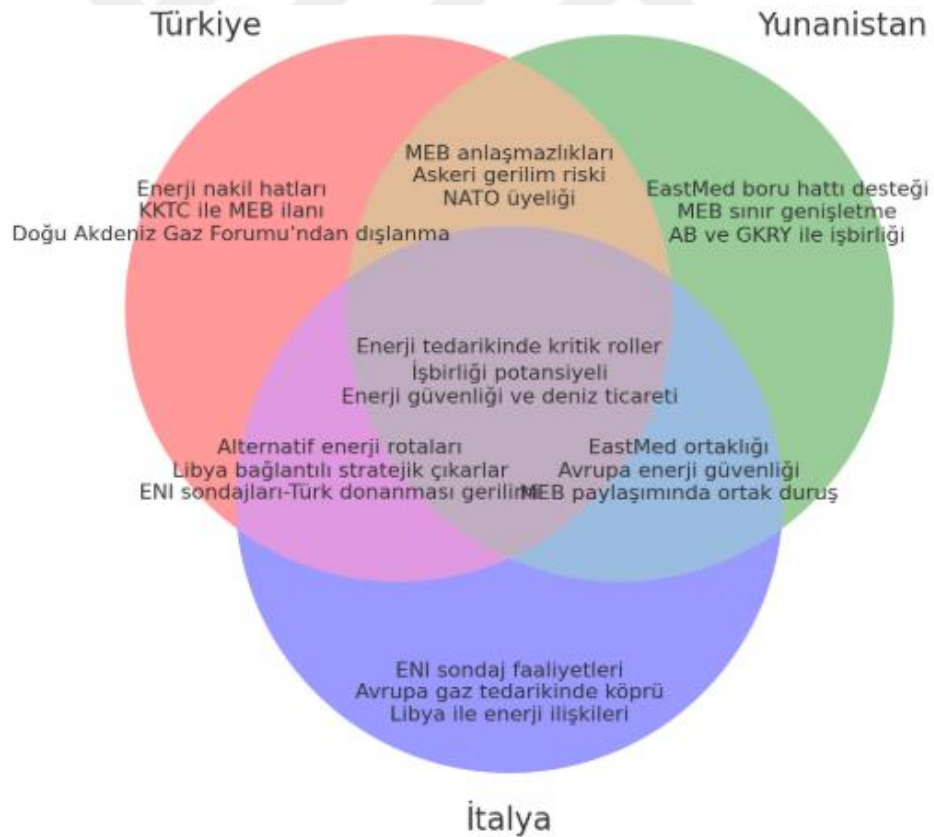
Türkiye

Yunanistan

MEB anlaşmazlıkları
Askeri gerilim riski
NATO üyeliği

Enerji nakil hatları
KKTC ile MEB ilanı
Doğu Akdeniz Gaz Forumu'ndan dışlanma

EastMed boru hattı desteği
MEB sınır genişletme
AB ve GKRY ile işbirliği

Enerji tedarikinde kritik roller
İşbirliği potansiyeli
Enerji güvenliği ve deniz ticareti

Alternatif enerji rotaları
Libya bağlantılı stratejik çıkarlar
ENI sondajları-Türk donanması gerilimi

EastMed ortaklığı
Avrupa enerji güvenliği
MEB paylaşımında ortak duruş

ENI sondaj faaliyetleri
Avrupa gaz tedarikinde köprü
Libya ile enerji ilişkileri

İtalya